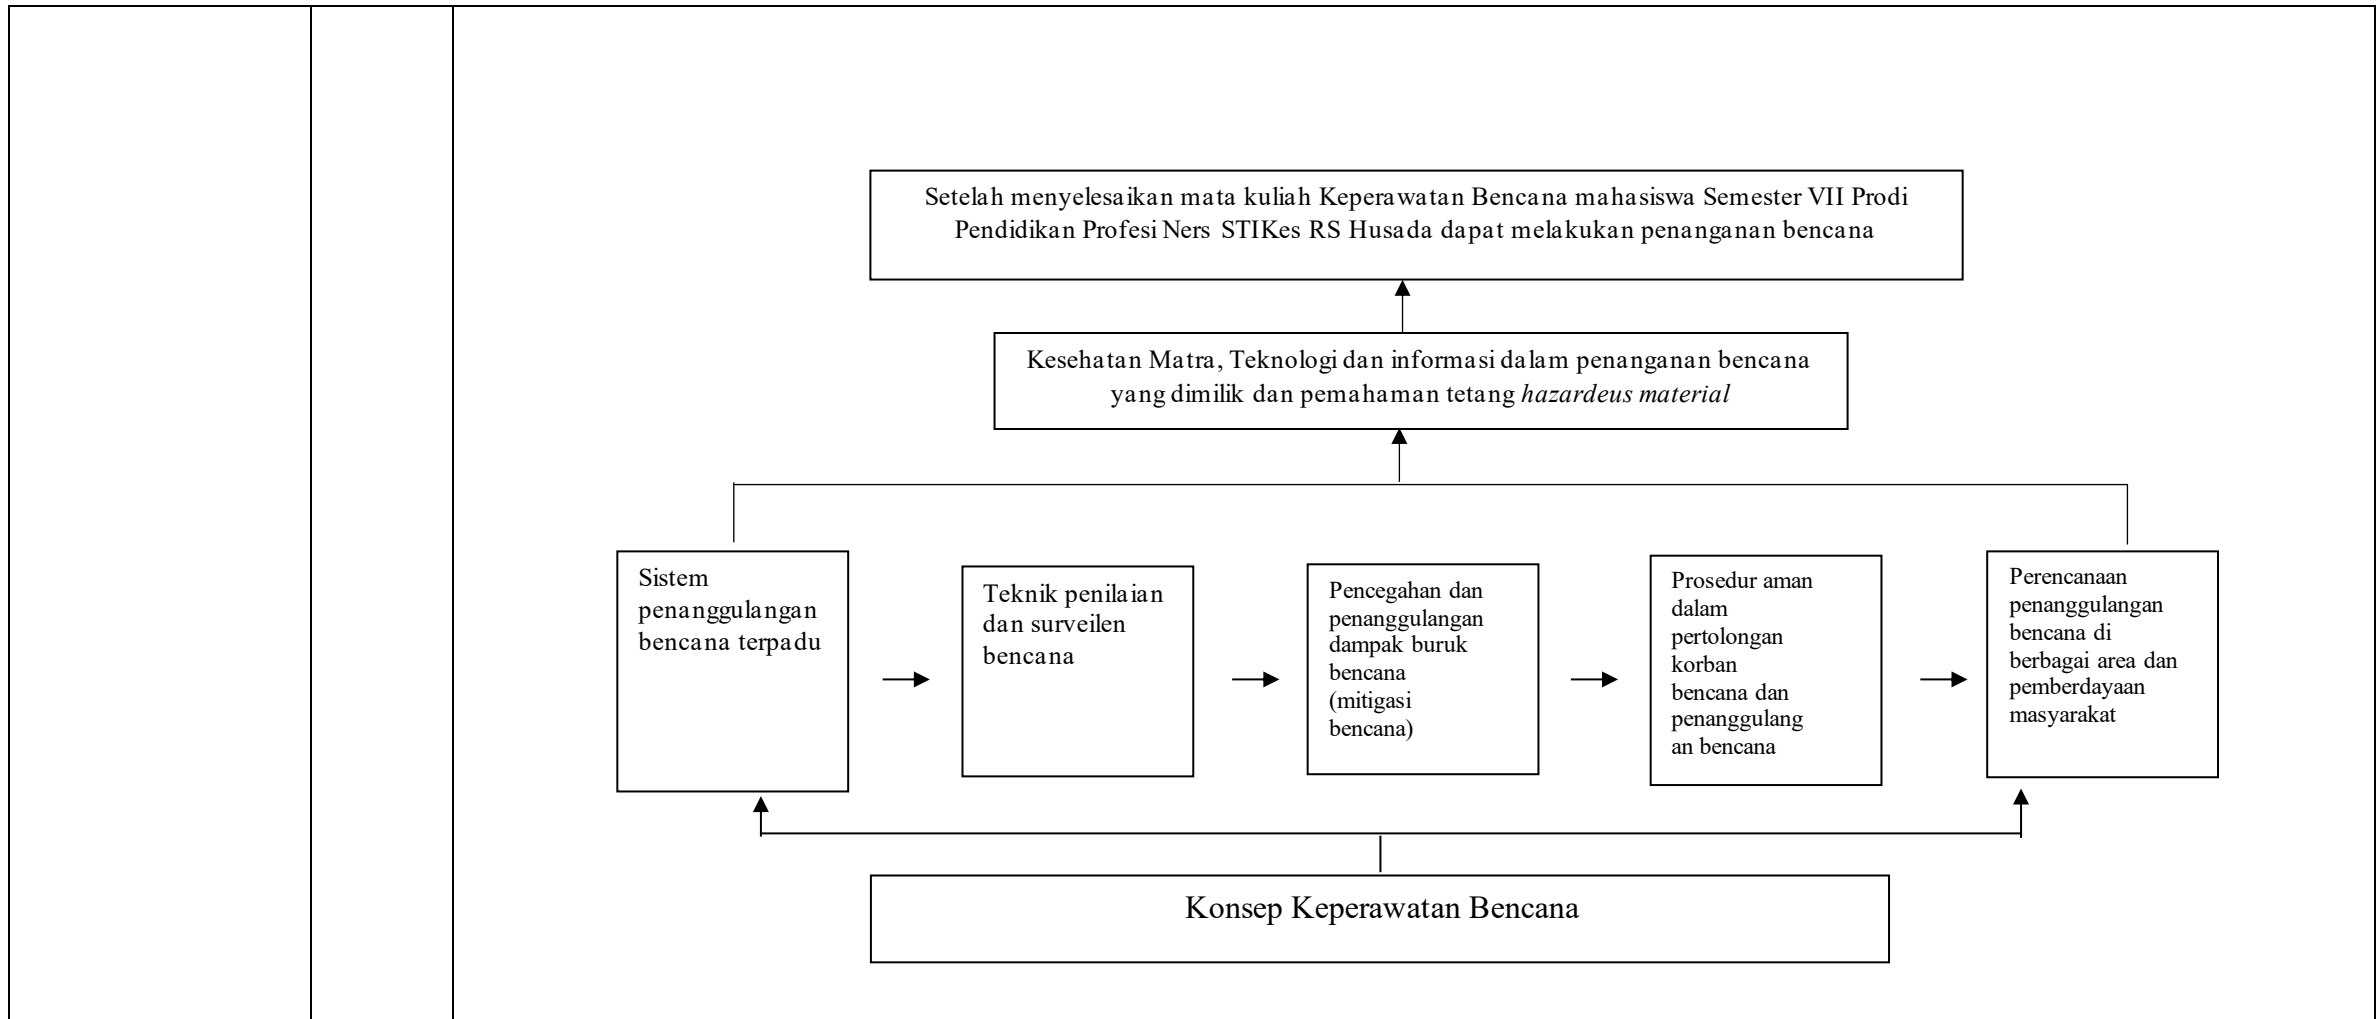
Setelah menyelesaikan mata kuliah Keperawatan Bencana mahasiswa Semester VII Prodi Pendidikan Profesi Ners STIKes RS Husada dapat melakukan penanganan bencana

Kesehatan Matra, Teknologi dan informasi dalam penanganan bencana yang dimilik dan pemahaman tetang *hazardeus material*

Sistem penanggulangan bencana terpadu

Teknik penilaian dan surveilen bencana

Pencegahan dan penanggulangan dampak buruk bencana (mitigasi bencana)

Prosedur aman dalam pertolongan korban bencana dan penanggulangan bencana

Perencanaan penanggulangan bencana di berbagai area dan pemberdayaan masyarakat

Konsep Keperawatan Bencana